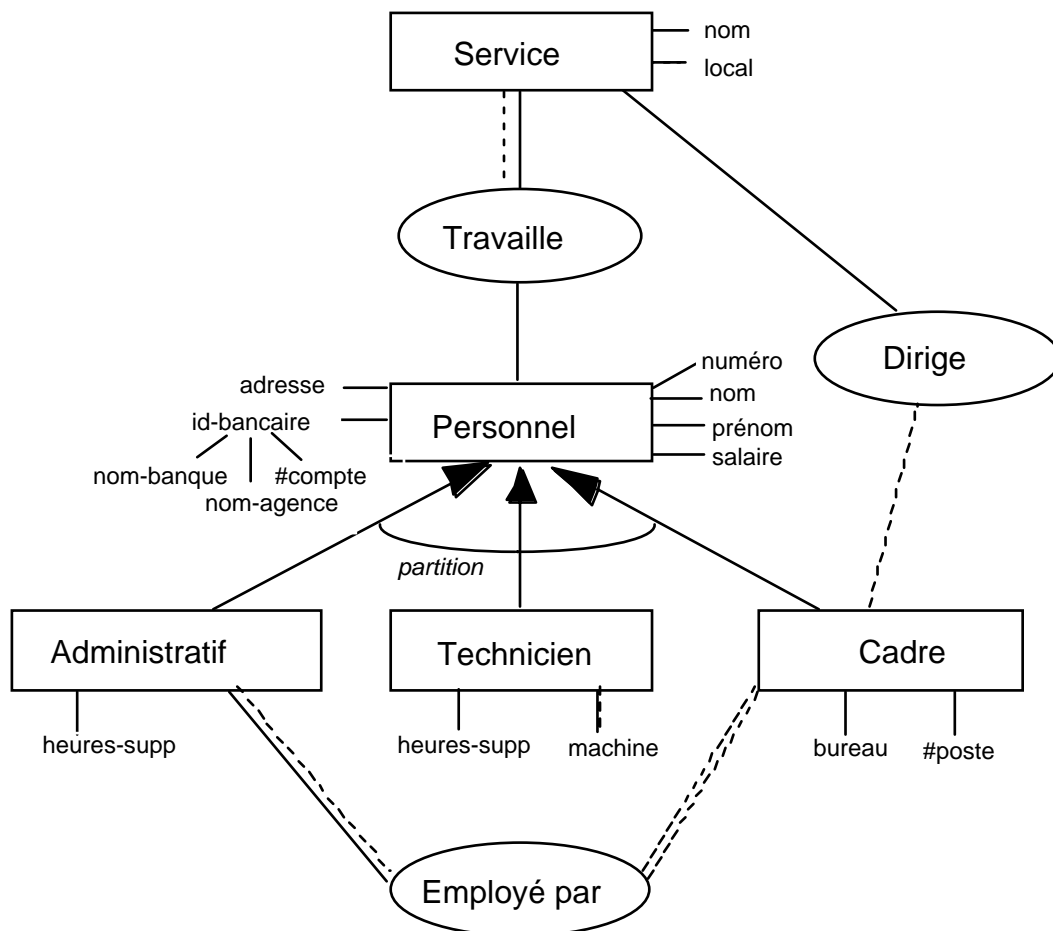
Service
nom
local
Travaille
Dirige
adresse
id-bancaire
nom-banque
nom-agence
#compte
Personnel
numéro
nom
prénom
salaire
partition
Administratif
Technicien
Cadre
heures-supp
heures-supp
machine
bureau
#poste
Employé par